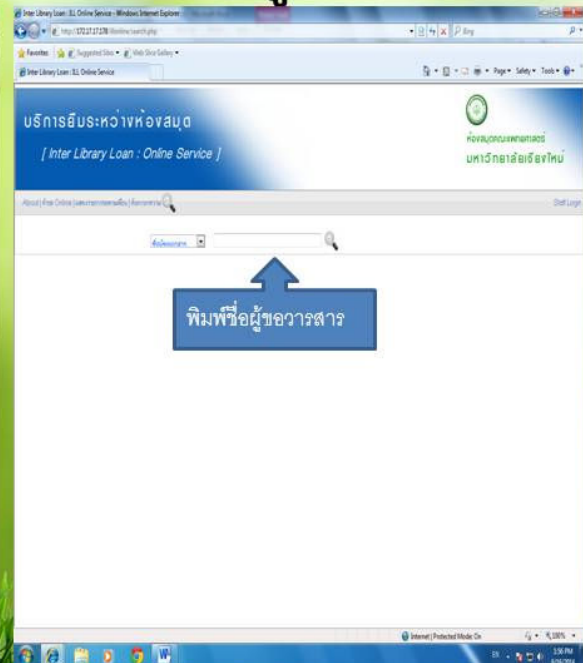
Inter Library Loan : ILL Online Service - Windows Internet Explorer

http://172.17.17.178/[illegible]/search.php

Favorites | Suggested Sites ▾ | Web Slice Gallery ▾

Inter Library Loan : ILL Online Service

Page ▾ Safety ▾ Tools ▾

บริการยืมระหว่างห้องสมุด

[ Inter Library Loan : Online Service ]

ห้องสมุดคณะแพทยศาสตร์
มหาวิทยาลัยเชียงใหม่

About | Free Online | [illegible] | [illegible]

Staff Login

ชื่อผู้ขอวารสาร

พิมพ์ชื่อผู้ขอวารสาร

Internet | Protected Mode: On

100%

EN

1:56 PM